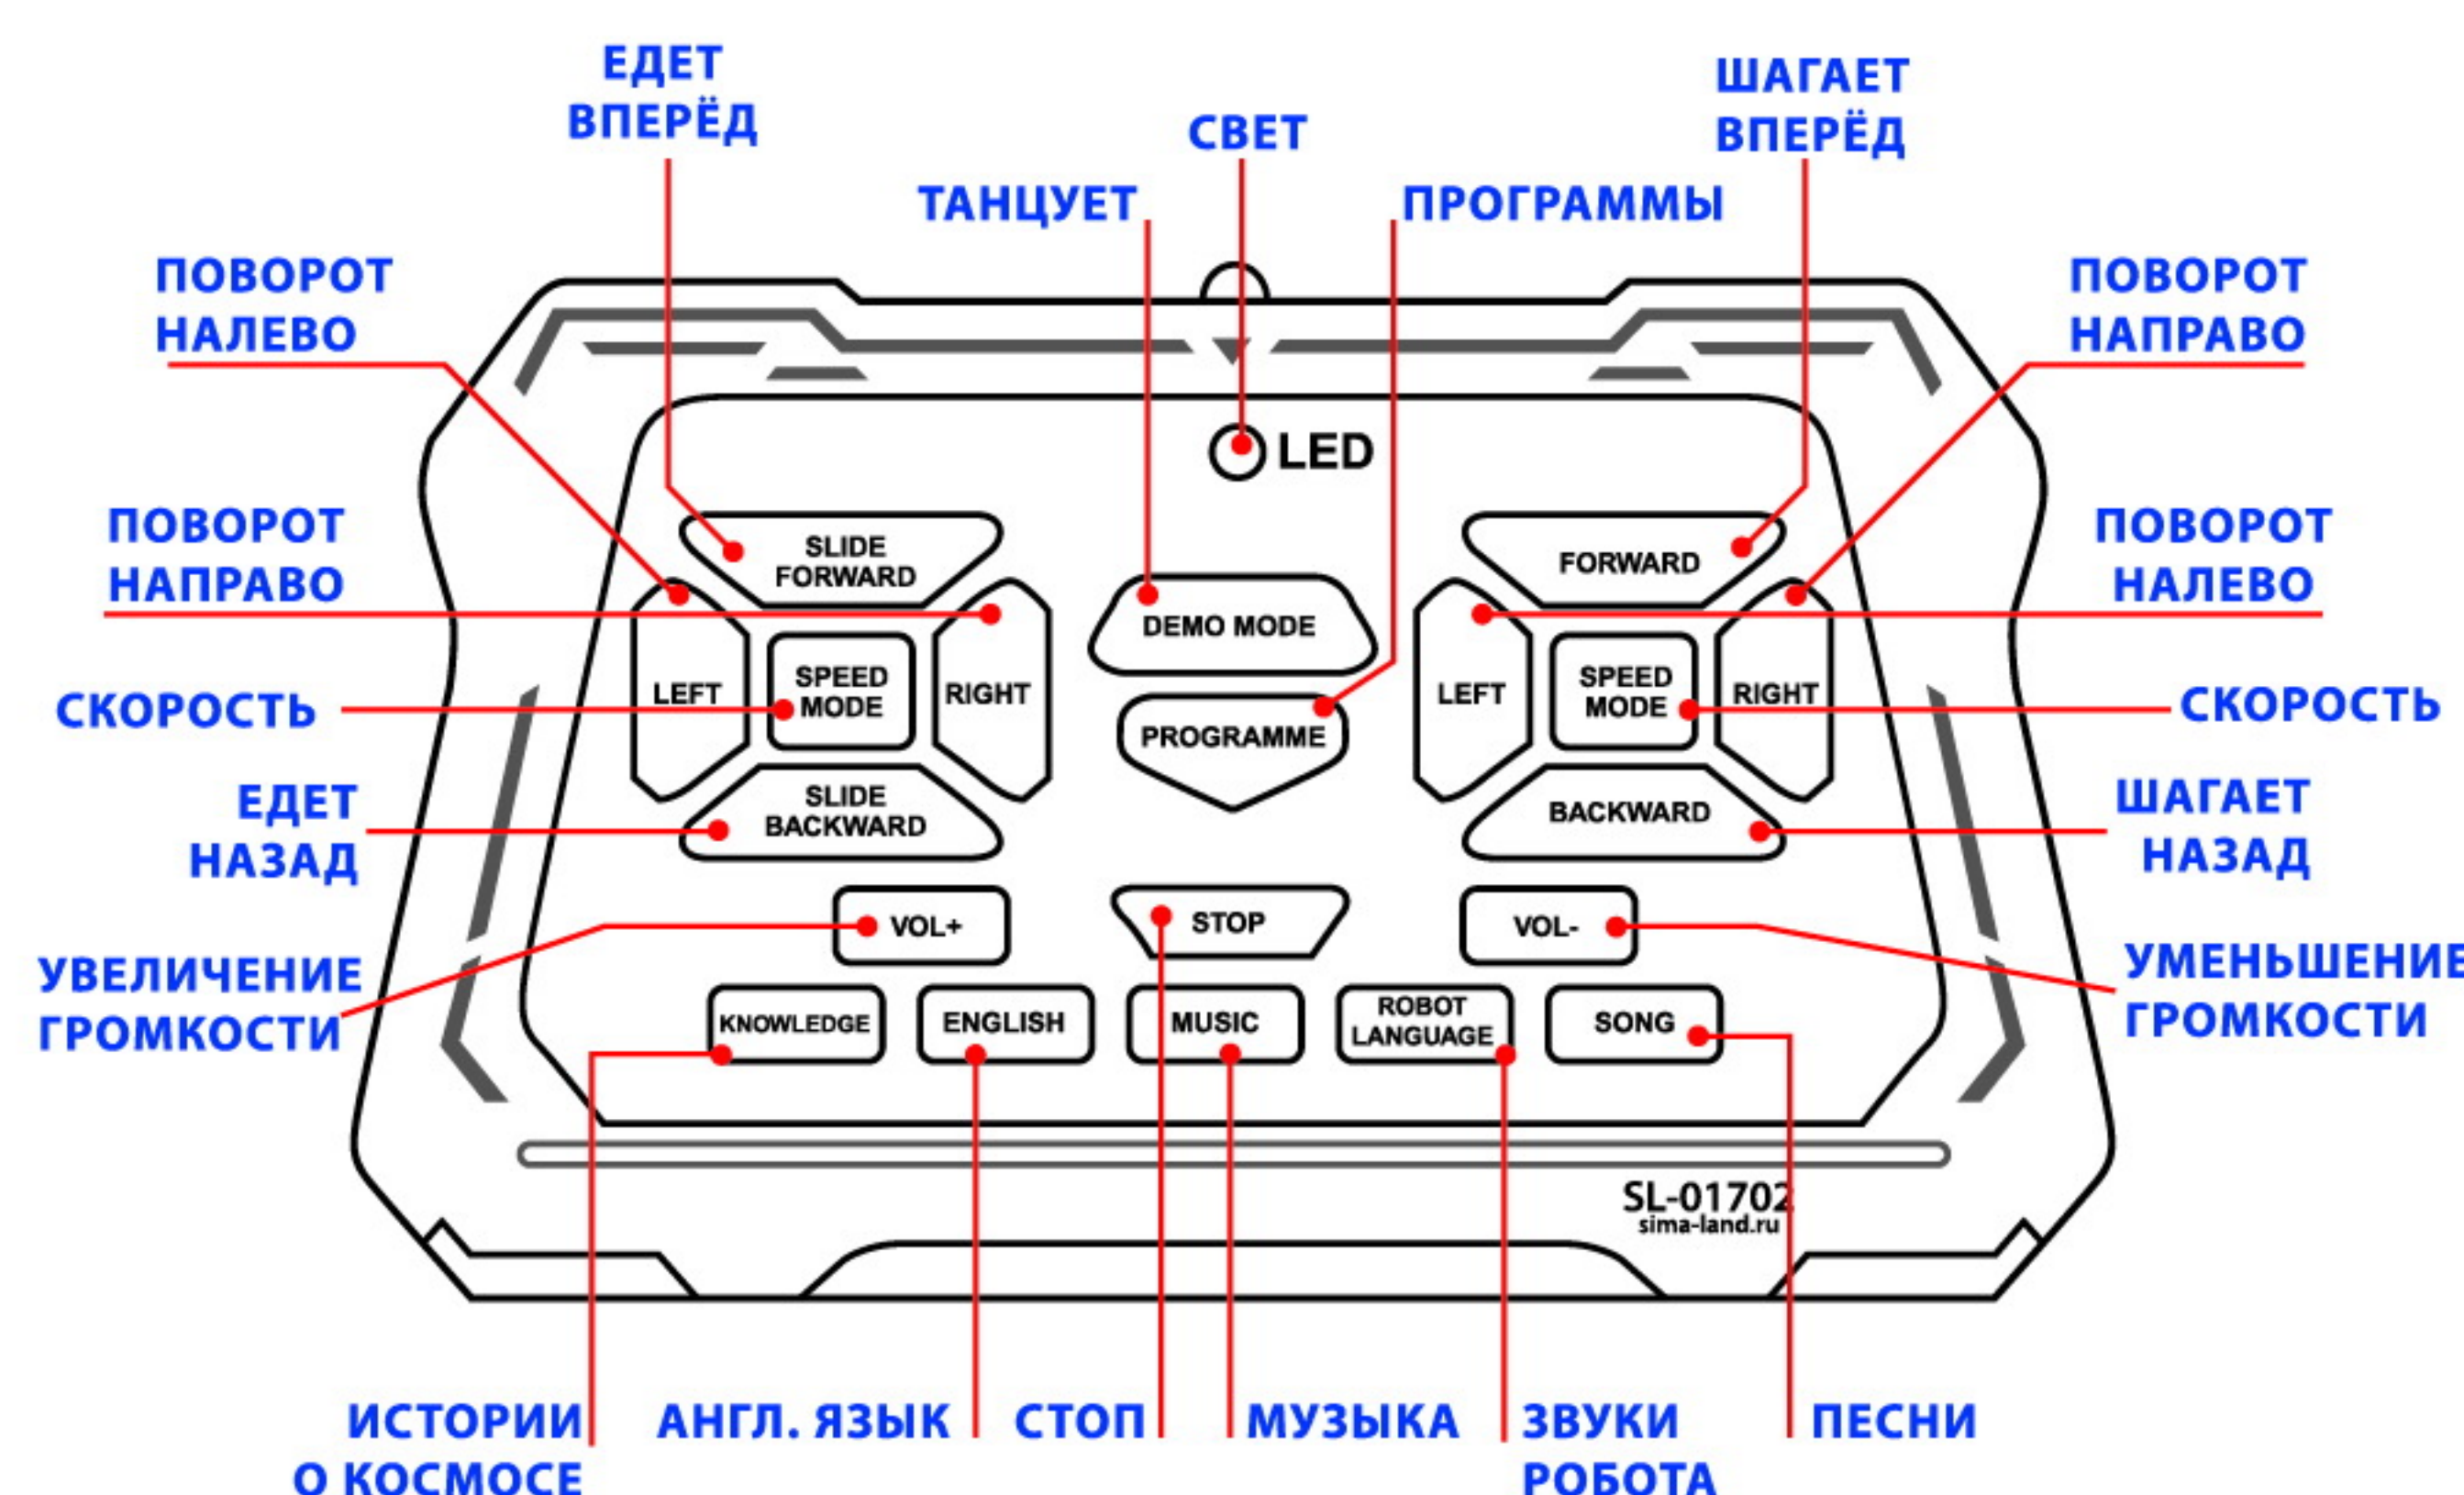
ЕДЕТ ВПЕРЁД

СВЕТ

ШАГАЕТ ВПЕРЁД

ТАНЦУЕТ

ПРОГРАММЫ

ПОВОРОТ НАЛЕВО

ПОВОРОТ НАПРАВО

LED

ПОВОРОТ НАПРАВО

ПОВОРОТ НАЛЕВО

SLIDE FORWARD

FORWARD

DEMO MODE

LEFT

SPEED MODE

RIGHT

LEFT

SPEED MODE

RIGHT

СКОРОСТЬ

PROGRAMME

СКОРОСТЬ

ЕДЕТ НАЗАД

SLIDE BACKWARD

BACKWARD

ШАГАЕТ НАЗАД

VOL+

STOP

VOL-

УВЕЛИЧЕНИЕ ГРОМКОСТИ

УМЕНЬШЕНИЕ ГРОМКОСТИ

KNOWLEDGE

ENGLISH

MUSIC

ROBOT LANGUAGE

SONG

SL-01702
sima-land.ru

ИСТОРИИ О КОСМОСЕ

АНГЛ. ЯЗЫК

СТОП

МУЗЫКА

ЗВУКИ РОБОТА

ПЕСНИ